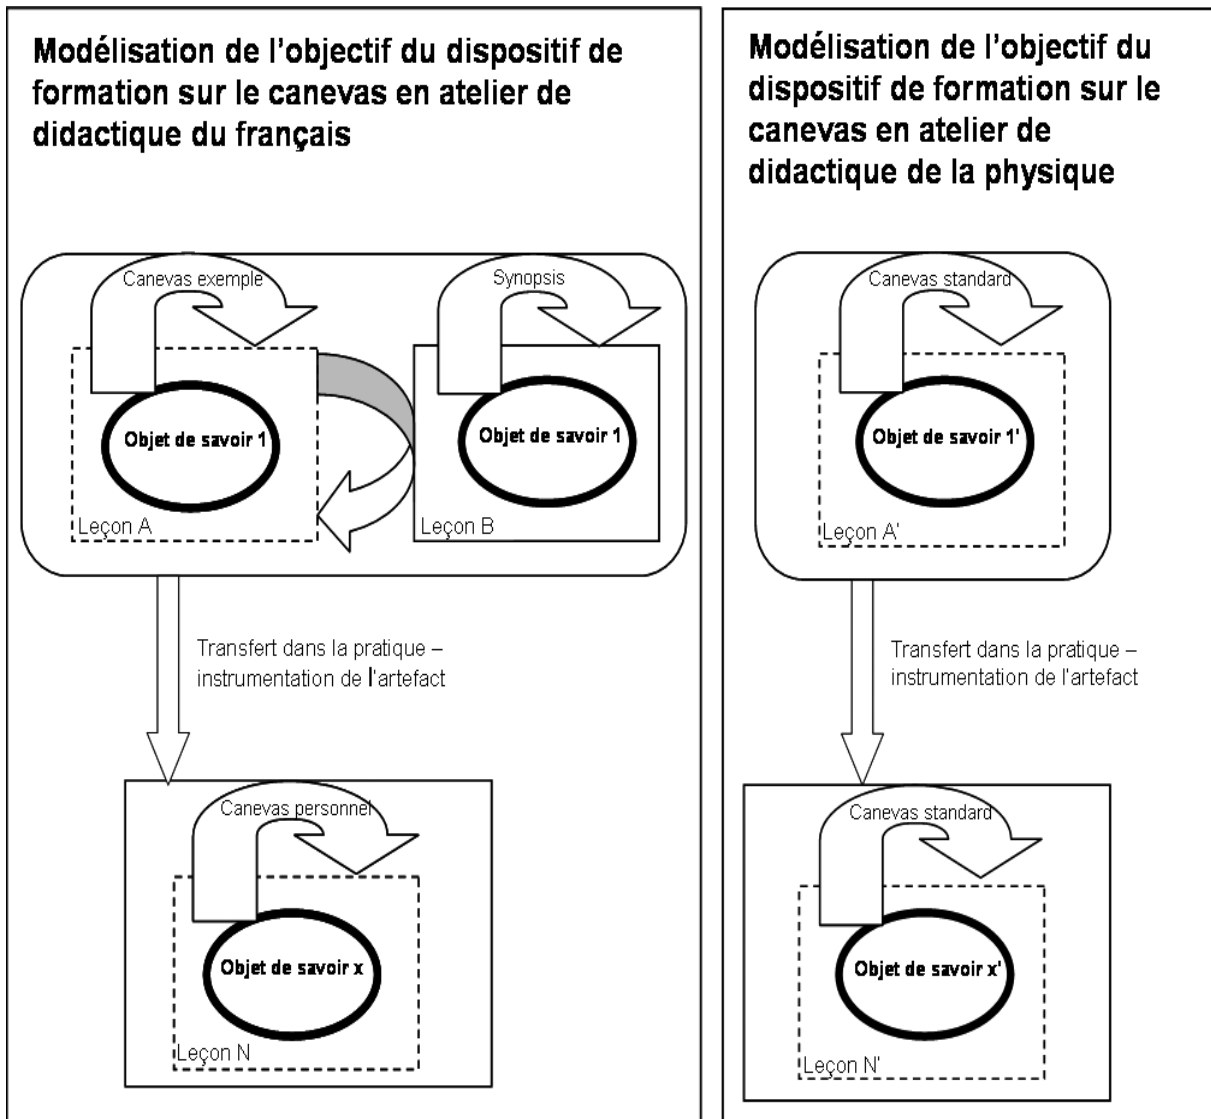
Modélisation de l'objectif du dispositif de formation sur le canevas en atelier de didactique du français

Canevas exemple

Objet de savoir 1

Leçon A

Synopsis

Objet de savoir 1

Leçon B

Transfert dans la pratique – instrumentation de l'artefact

Canevas personnel

Objet de savoir x

Leçon N

Modélisation de l'objectif du dispositif de formation sur le canevas en atelier de didactique de la physique

Canevas standard

Objet de savoir 1'

Leçon A'

Transfert dans la pratique – instrumentation de l'artefact

Canevas standard

Objet de savoir x'

Leçon N'